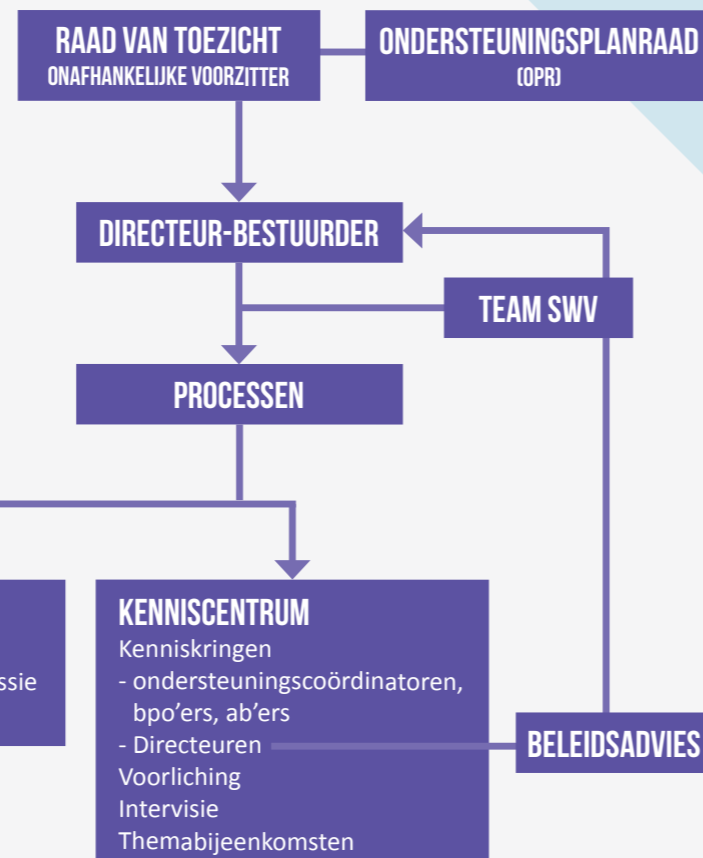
RAAD VAN TOEZICHT
ONAFHANKELIJKE VOORZITTER

ONDERSTEUNINGSPLANRAAD
(OPR)

DIRECTEUR-BESTUURDER

TEAM SWV

PROCESSEN

ssie

KENNISCENTRUM
Kenniskringen
- ondersteuningscoördinatoren, bpo'ers, ab'ers
- Directeuren
Voorliching
Intervisie
Themabijeenkomsten

BELEIDSADVIES